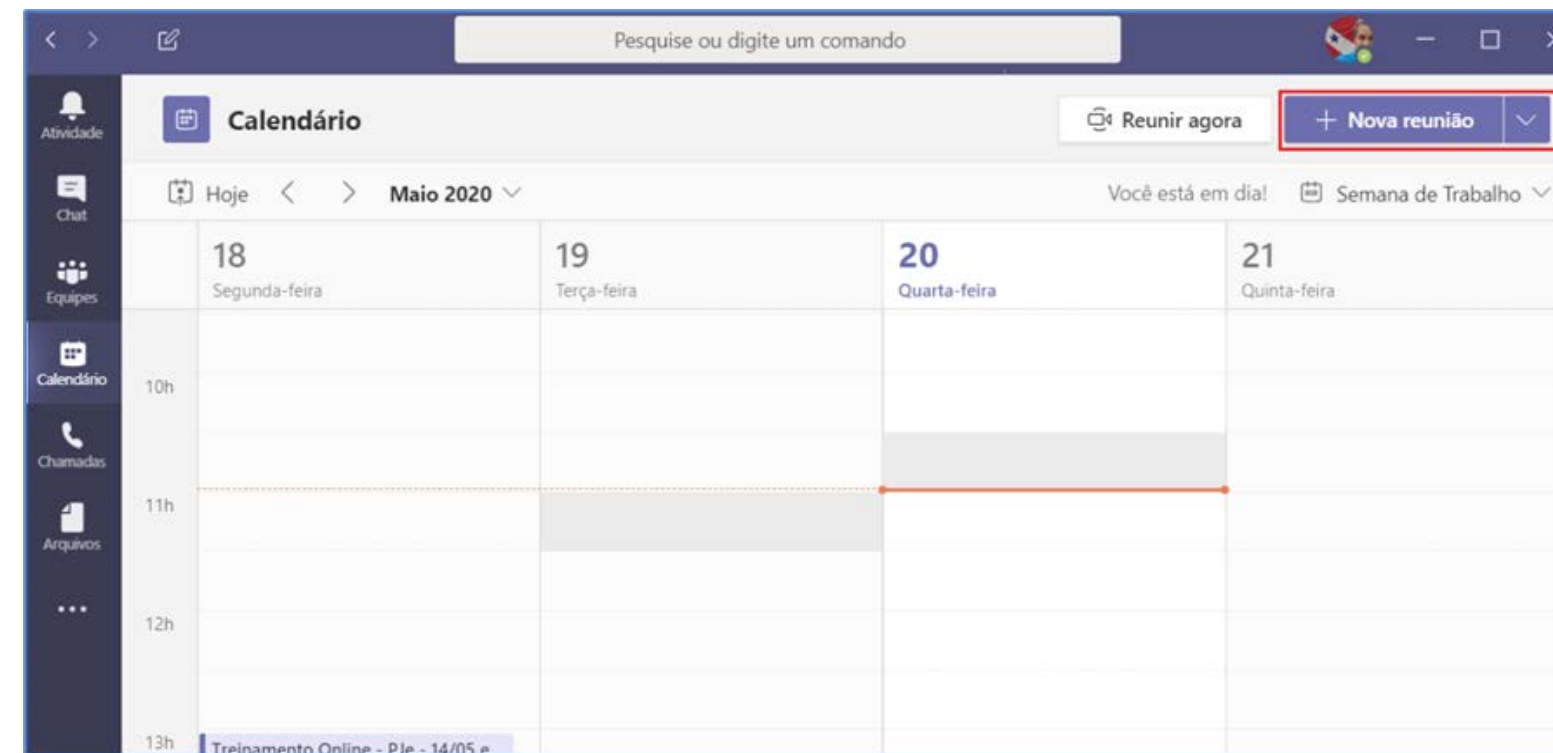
Pesquise ou digite um comando

Atividade

Chat

Equipes

Calendário

Chamadas

Arquivos

...

Calendário

Reunir agora

+ Nova reunião

Hoje

Maio 2020

Você está em dia!

Semana de Trabalho

18
Segunda-feira

19
Terça-feira

20
Quarta-feira

21
Quinta-feira

10h

11h

12h

13h

Treinamento Online - PJe - 14/05 e